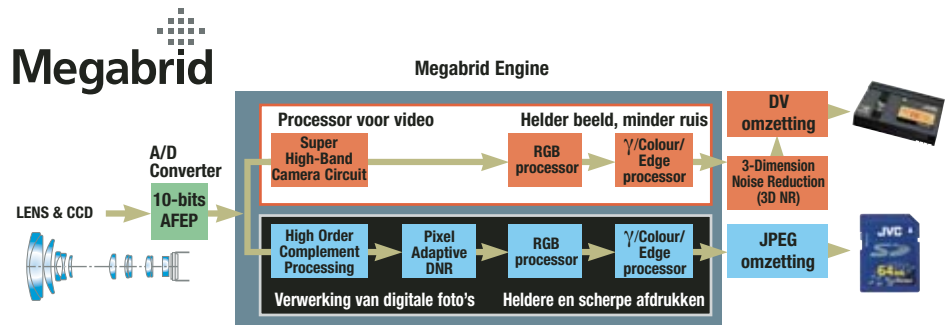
Megabrid

Megabrid Engine

LENS & CCD

A/D Converter

10-bits AFEP

Processor voor video

Helder beeld, minder ruis

Super High-Band Camera Circuit

RGB processor

$\gamma$/Colour/ Edge processor

DV omzetting

3-Dimension Noise Reduction (3D NR)

High Order Complement Processing

Pixel Adaptive DNR

RGB processor

$\gamma$/Colour/ Edge processor

JPEG omzetting

Verwerking van digitale foto's

Heldere en scherpe afdrukken

JVC SD 64MB